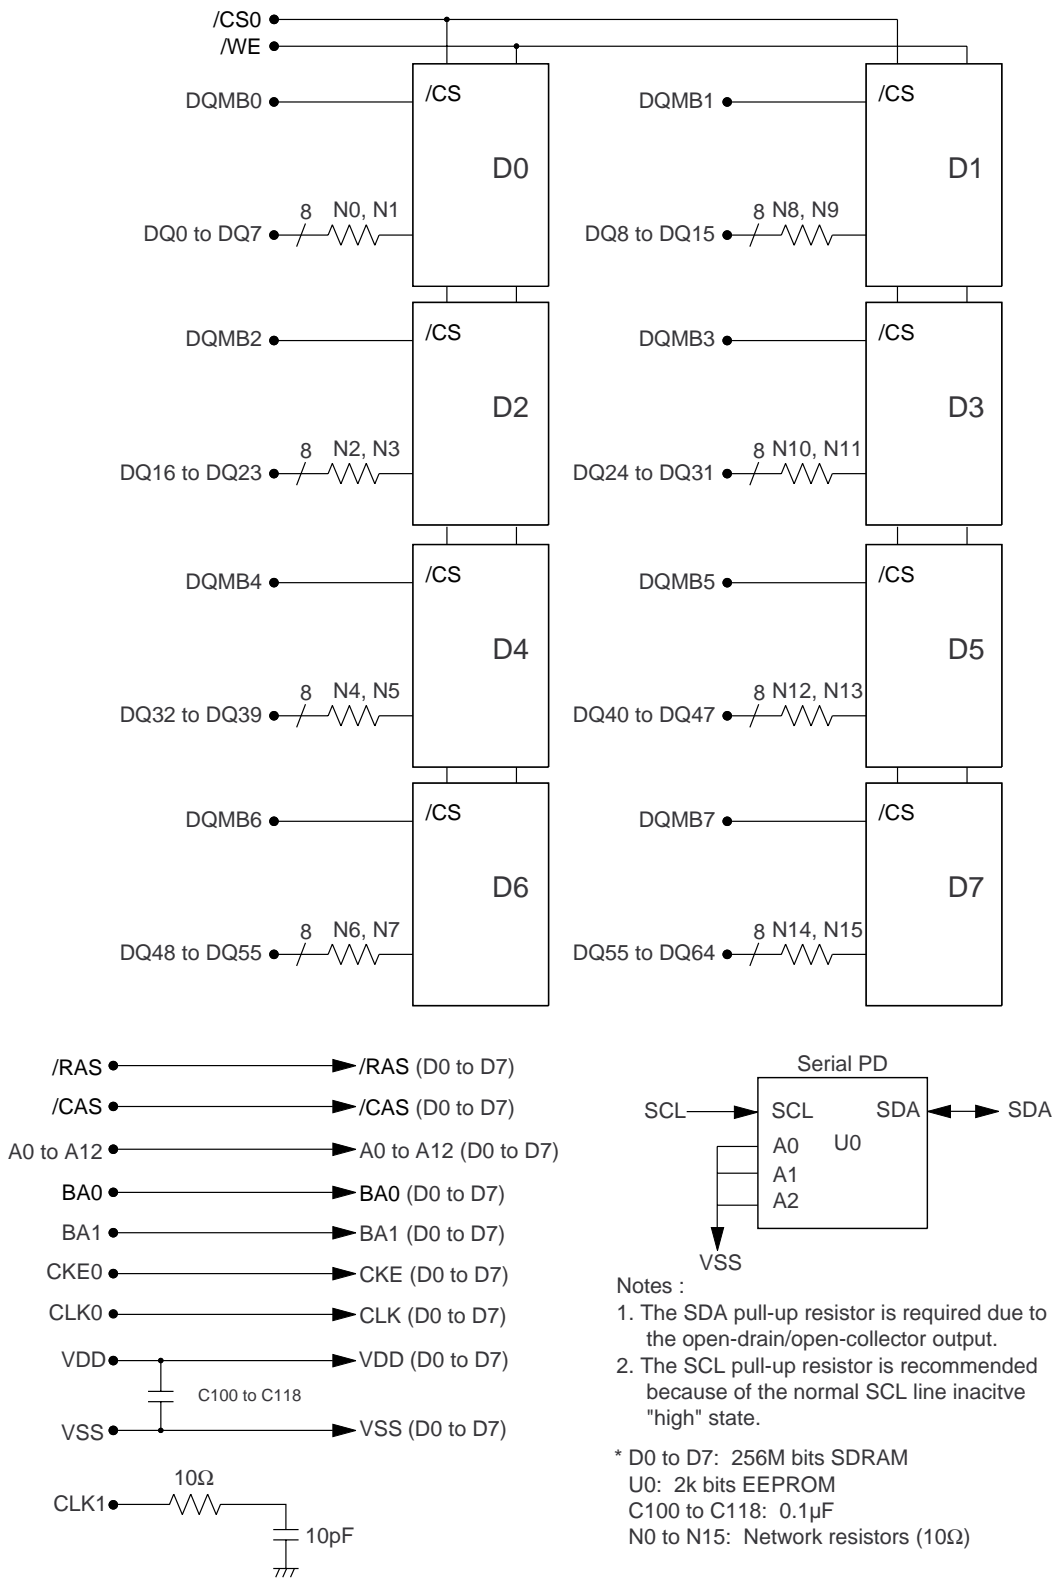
/CS0
/WE

DQMB0
/CS
D0
8 N0, N1
DQ0 to DQ7

DQMB1
/CS
D1
8 N8, N9
DQ8 to DQ15

DQMB2
/CS
D2
8 N2, N3
DQ16 to DQ23

DQMB3
/CS
D3
8 N10, N11
DQ24 to DQ31

DQMB4
/CS
D4
8 N4, N5
DQ32 to DQ39

DQMB5
/CS
D5
8 N12, N13
DQ40 to DQ47

DQMB6
/CS
D6
8 N6, N7
DQ48 to DQ55

DQMB7
/CS
D7
8 N14, N15
DQ55 to DQ64

/RAS → /RAS (D0 to D7)
/CAS → /CAS (D0 to D7)
A0 to A12 → A0 to A12 (D0 to D7)
BA0 → BA0 (D0 to D7)
BA1 → BA1 (D0 to D7)
CKE0 → CKE (D0 to D7)
CLK0 → CLK (D0 to D7)
VDD → VDD (D0 to D7)
C100 to C118
VSS → VSS (D0 to D7)

CLK1
10Ω
10pF

Serial PD
SCL
SCL
SDA
SDA
A0
U0
A1
A2
VSS

Notes :
1. The SDA pull-up resistor is required due to the open-drain/open-collector output.
2. The SCL pull-up resistor is recommended because of the normal SCL line inacitve "high" state.

* D0 to D7: 256M bits SDRAM
U0: 2k bits EEPROM
C100 to C118: 0.1µF
N0 to N15: Network resistors (10Ω)